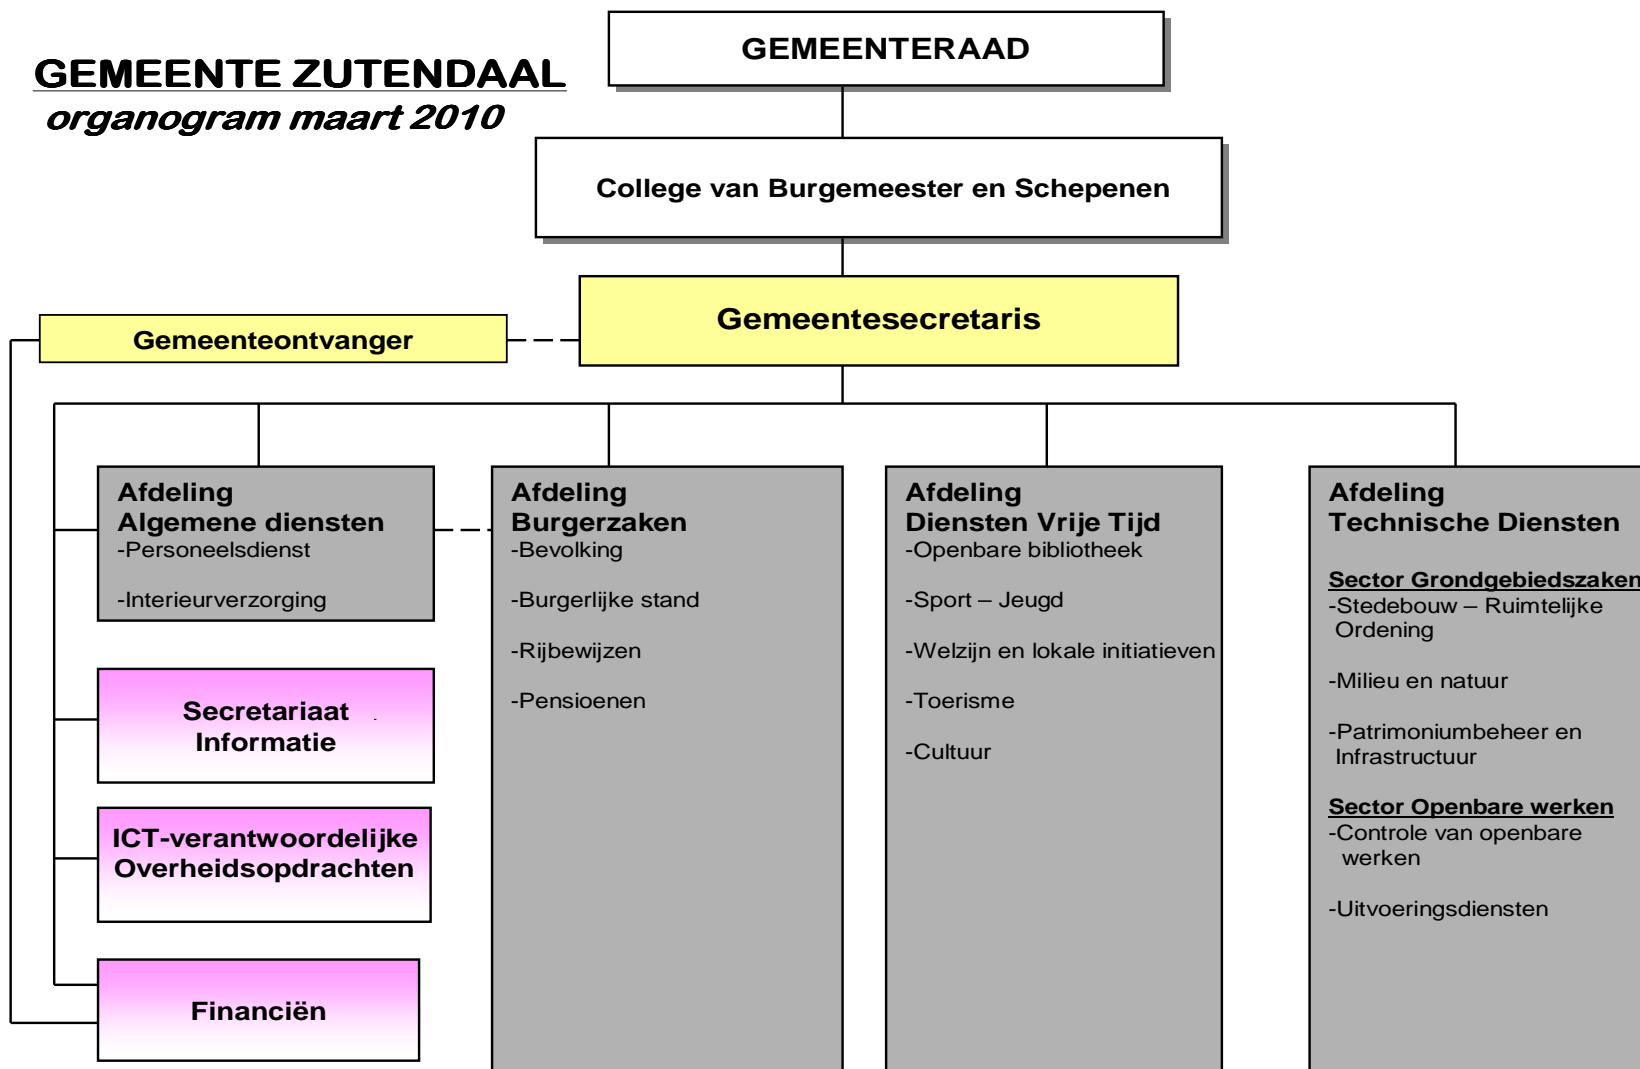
GEMEENTE ZUTENDAAL
organogram maart 2010

GEMEENTERAAD

College van Burgemeester en Schepenen

Gemeentesecretaris

Gemeenteontvanger

Afdeling
Algemene diensten
-Personeelsdienst

-Interieurverzorging

Secretariaat
Informatie

ICT-verantwoordelijke
Overheidsopdrachten

Financiën

Afdeling
Burgerzaken
-Bevolking

-Burgerlijke stand

-Rijbewijzen

-Pensioenen

Afdeling
Diensten Vrije Tijd
-Openbare bibliotheek

-Sport – Jeugd

-Welzijn en lokale initiatieven

-Toerisme

-Cultuur

Afdeling
Technische Diensten

Sector Grondgebiedszaken
-Stedebouw – Ruimtelijke Ordening

-Milieu en natuur

-Patrimoniumbeheer en Infrastructuur

Sector Openbare werken
-Controle van openbare werken

-Uitvoeringsdiensten